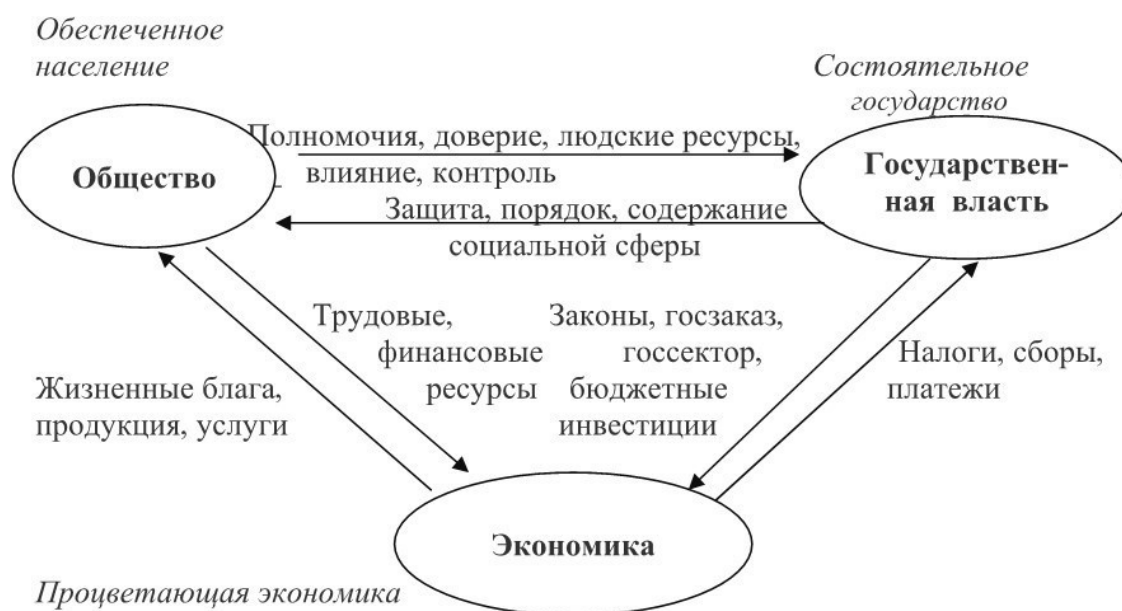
Обеспеченное население

Состоятельное государство

Полномочия, доверие, людские ресурсы, влияние, контроль

Общество

Государственная власть

Защита, порядок, содержание социальной сферы

Трудовые, финансовые ресурсы

Законы, госзаказ, госсектор, бюджетные инвестиции

Жизненные блага, продукция, услуги

Налоги, сборы, платежи

Экономика

Процветающая экономика